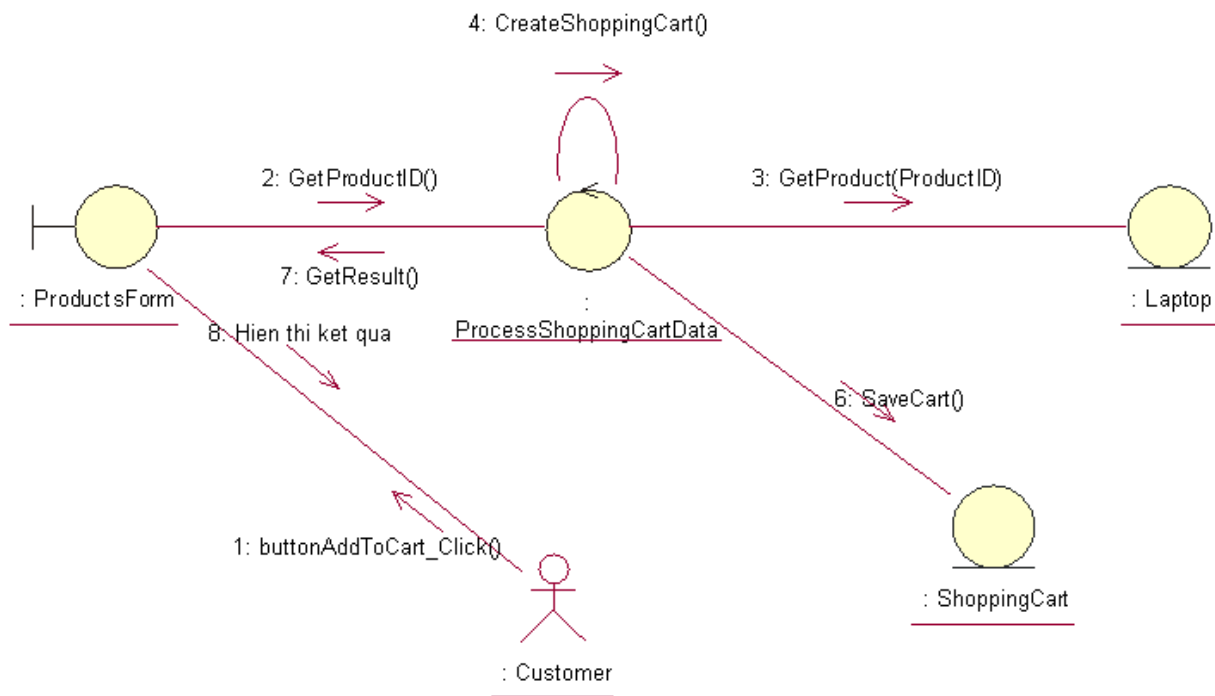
4: CreateShoppingCart()

2: GetProductID()

3: GetProduct(ProductID)

7: GetResult()

: ProductsForm

: ProcessShoppingCartData

: Laptop

8: Hien thi ket qua

6: SaveCart()

1: buttonAddToCart_Click()

: ShoppingCart

: Customer